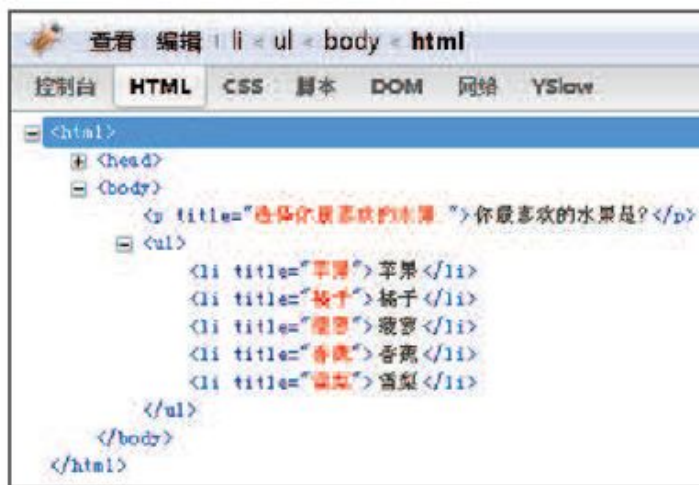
查看 编辑 li < ul < body < html

控制台 HTML CSS 脚本 DOM 网络 YSlow

<html>
<head>
<body>
<p title="选择你最喜欢的水果.">你最喜欢的水果是?</p>
<ul>
<li title="苹果">苹果</li>
<li title="橘子">橘子</li>
<li title="菠萝">菠萝</li>
<li title="香蕉">香蕉</li>
<li title="雪梨">雪梨</li>
</ul>
</body>
</html>